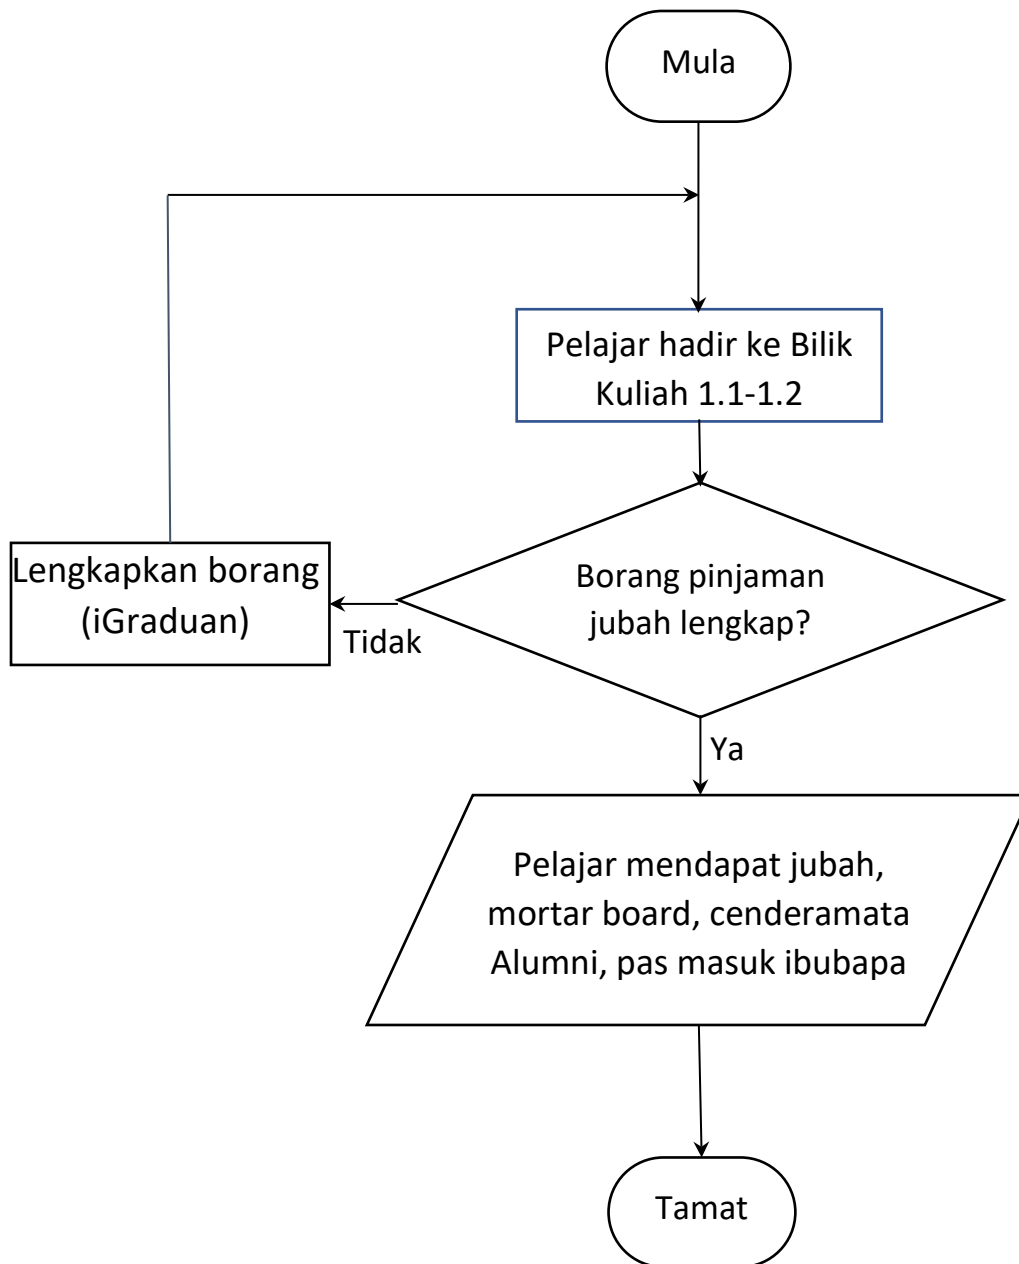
Mula

Pelajar hadir ke Bilik Kuliah 1.1-1.2

Borang pinjaman jubah lengkap?

Tidak

Lengkapkan borang (iGraduan)

Ya

Pelajar mendapat jubah, mortar board, cenderamata Alumni, pas masuk ibubapa

Tamat